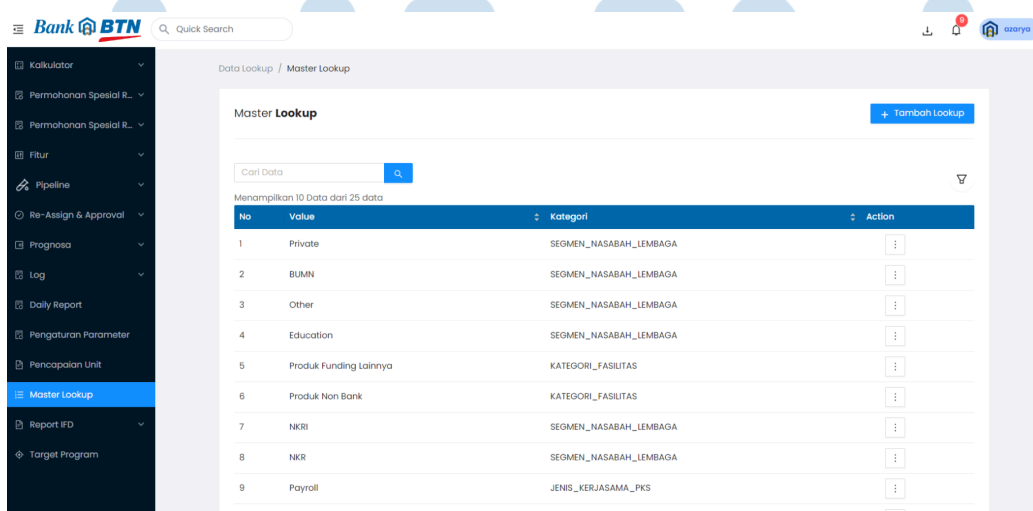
Bank BTN
Quick Search
9
azarya

Kalkulator
Permohonan Spesial R...
Permohonan Spesial R...
Fitur
Pipeline
Re-Assign & Approval
Prognosa
Log
Daily Report
Pengaturan Parameter
Pencapaian Unit
Master Lookup
Report IFD
Target Program

Data Lookup / Master Lookup

Master **Lookup**

+ Tambah Lookup

Cari Data

Menampilkan 10 Data dari 25 data

| No | Value | Kategori | Action |
|---|---|---|---|
| 1 | Private | SEGMEN_NASABAH_LEMBAGA | ⋮ |
| 2 | BUMN | SEGMEN_NASABAH_LEMBAGA | ⋮ |
| 3 | Other | SEGMEN_NASABAH_LEMBAGA | ⋮ |
| 4 | Education | SEGMEN_NASABAH_LEMBAGA | ⋮ |
| 5 | Produk Funding Lainnya | KATEGORI_FASILITAS | ⋮ |
| 6 | Produk Non Bank | KATEGORI_FASILITAS | ⋮ |
| 7 | NKRI | SEGMEN_NASABAH_LEMBAGA | ⋮ |
| 8 | NKR | SEGMEN_NASABAH_LEMBAGA | ⋮ |
| 9 | Payroll | JENIS_KERJASAMA_PKS | ⋮ |